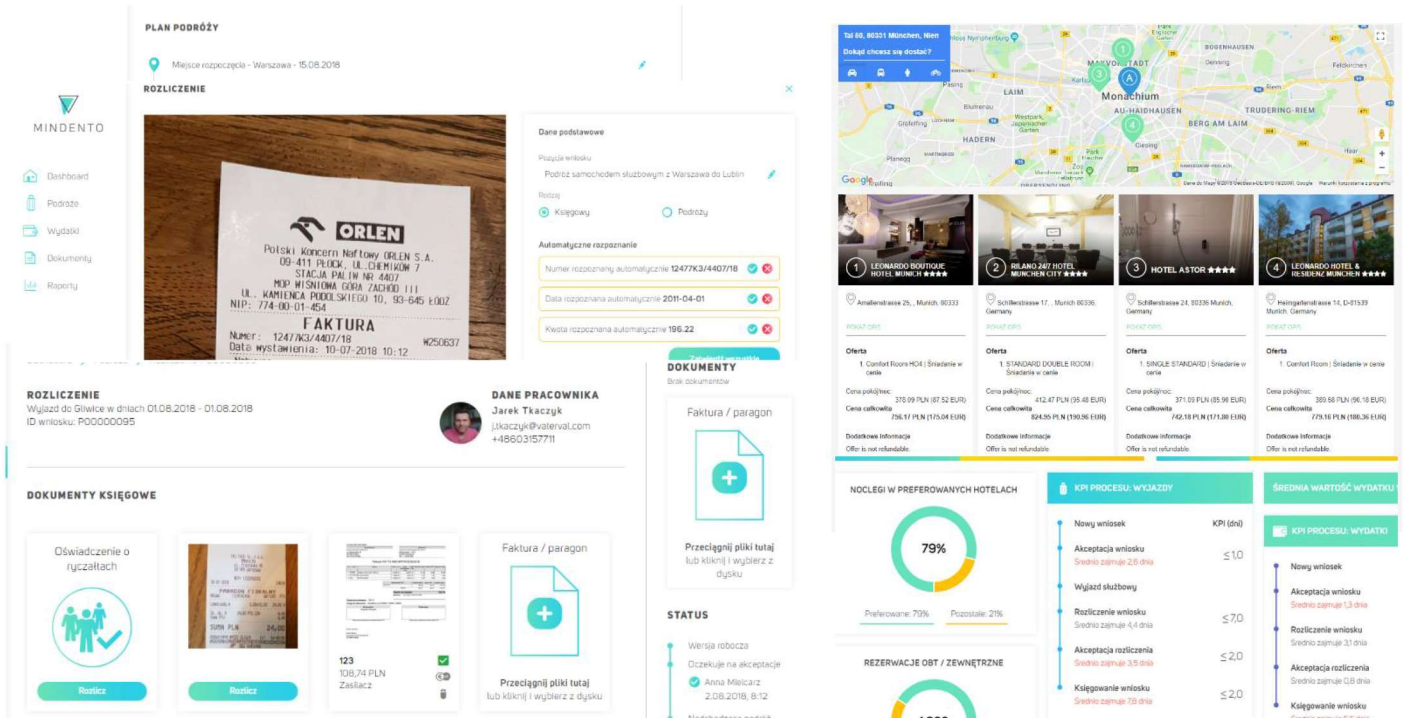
PLAN PODRÓŻY

Miejsce rozpoczęcia - Warszawa - 15.08.2018

ROZLICZENIE

MINDENTO

Dashboard

Podróże

Wydatki

Dokumenty

Raporty

ORLEN

Polski Koncern Naftowy ORLEN S.A.
09-411 PŁOCK, UL.CHEMIKÓW 7
STACJA PALIW NR 4407
MOP WIŚNIOWA GÓRA ZACHÓD III
UL. KAMIENICA PODOLSKIEGO 10, 93-645 ŁÓDŹ
NIP: 774-00-01-454

FAKTURA
Numer: 12477K3/4407/18
Data wystawienia: 10-07-2018 10:12

Dane podstawowe

Pozycja wniosku

Podróż samochodem służbowym z Warszawa do Lublin

Rodzaj

Księgowy

Podróży

Automatyczne rozpoznanie

Numer rozpoznany automatycznie 12477K3/4407/18

Data rozpoznana automatycznie 2011-04-01

Kwota rozpoznana automatycznie 186.22

Tal 60, 80331 München, Niem

Dokąd chcesz się dostać?

MAXVORSTADT

BOGENHAUSEN

LAIM

Monachium

AU-HAIDHAUSEN

TRUDERING-RIEM

HADERN

BERG AM LAIM

Giesing

Google

1 LEONARDO BOUTIQUE HOTEL MUNICH ★★★★

2 RILANO 24/7 HOTEL MÜNCHEN CITY ★★★★

3 HOTEL ASTOR ★★★★

4 LEONARDO HOTEL & RESIDENZ MÜNCHEN ★★★★

Amalienstrasse 25, , Munich, 80333

Schillerstrasse 17, , Munich 80336, Germany

Schillerstrasse 24, 80336 Munich, Germany

Heimgartenstrasse 14, D-81539 Munich, Germany

POKAŻ OPIS

Oferta

1. Comfort Room HO4 | Śniadanie w cenie

1. STANDARD DOUBLE ROOM | Śniadania w cenie

1. SINGLE STANDARD | Śniadanie w cenie

1. Comfort Room | Śniadanie w cenie

Cena pokój/noc:
378.09 PLN (87.52 EUR)
Cena całkowita
756.17 PLN (175.04 EUR)

Cena pokój/noc:
412.47 PLN (95.48 EUR)
Cena całkowita
824.95 PLN (190.96 EUR)

Cena pokój/noc:
371.09 PLN (85.90 EUR)
Cena całkowita
742.18 PLN (171.80 EUR)

Cena pokój/noc:
389.58 PLN (90.18 EUR)
Cena całkowita
779.16 PLN (180.36 EUR)

Dodatkowe informacje
Offer is not refundable.

ROZLICZENIE
Wyjazd do Gliwice w dniach 01.08.2018 - 01.08.2018
ID wniosku: P00000095

DANE PRACOWNIKA
Jarek Tkaczyk
j.tkaczyk@vaterval.com
+48603157711

DOKUMENTY KSIĘGOWE

Oświadczenie o ryczałtach

Rozlicz

Rozlicz

123
108,74 PLN
Zaślacz

Faktura / paragon

Przeciągnij pliki tutaj
lub kliknij i wybierz z dysku

DOKUMENTY
Brak dokumentów

Faktura / paragon

Przeciągnij pliki tutaj
lub kliknij i wybierz z dysku

STATUS

Wersja robocza

Oczekuje na akceptacje

Anna Mielcarz
2.08.2018, 8:12

NOCLEGI W PREFEROWANYCH HOTELACH

79%

Preferowane: 79%

Pozostałe: 21%

REZERWACJE OBT / ZEWNĘTRZNE

KPI PROCESU: WYJAZDY

Nowy wniosek

KPI (dni)

Akceptacja wniosku
Średnio zajmuje 2,6 dnia
≤1,0

Wyjazd służbowy

Rozliczenie wniosku
Średnio zajmuje 4,4 dnia
≤7,0

Akceptacja rozliczenia
Średnio zajmuje 3,5 dnia
≤2,0

Księgowanie wniosku
Średnio zajmuje 7,9 dnia
≤2,0

ŚREDNIA WARTOŚĆ WYDATKU

KPI PROCESU: WYDATKI

Nowy wniosek

Akceptacja wniosku
Średnio zajmuje 1,3 dnia

Rozliczenie wniosku
Średnio zajmuje 3,1 dnia

Akceptacja rozliczenia
Średnio zajmuje 0,8 dnia

Księgowanie wniosku